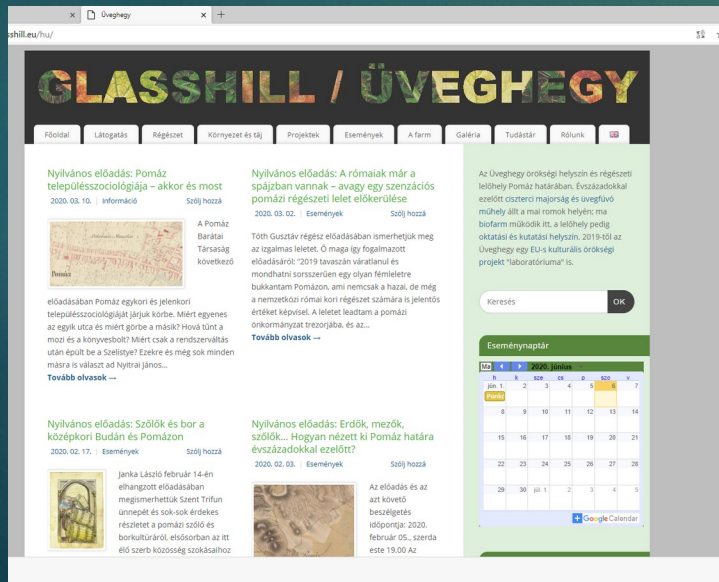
× Üveghegy × +

sshill.eu/hu/

GLASSHILL / ÜVEGHEGY

Főoldal | Látogatás | Régészet | Környezet és táj | Projektek | Események | A farm | Galéria | Tudástár | Rólunk

Nyilvános előadás: Pomáz településszociológiája – akkor és most

2020. 03. 10. | Információ | Szólj hozzá

A Pomáz Baráti Társaság következő előadásában Pomáz egykori és jelenkori településszociológiáját járjuk körbe. Miért egyenes az egyik utca és miért görbe a másik? Hová tűnt a mozi és a könyvesbolt? Miért csak a rendszerváltás után épült be a Szelistye? Ezekre és még sok minden másra is választ ad Nyitrai János…

Tovább olvasok →

Nyilvános előadás: A rómaiak már a spájzban vannak – avagy egy szenzációs pomázi régészeti lelet előkerülése

2020. 03. 02. | Események | Szólj hozzá

Tóth Gusztáv régész előadásában ismerhetjük meg az izgalmas leletet. Ő maga így fogalmazott előadásáról: "2019 tavaszán váratlanul és mondhatni sorsszerűen egy olyan fémleletre bukkantam Pomázon, ami nemcsak a hazai, de még a nemzetközi római kori régészet számára is jelentős értéket képvisel. A leletet leadtam a pomázi önkormányzat trezorjába, és az…

Tovább olvasok →

Az Üveghegy örökségi helyszín és régészeti lelőhely Pomáz határában. Évszázadokkal ezelőtt ciszterci majorság és üvegfúvó műhely állt a mai romok helyén; ma biofarm működik itt, a lelőhely pedig oktatási és kutatási helyszín. 2019-től az Üveghegy egy EU-s kulturális örökségi projekt "laboratóriuma" is.

Keresés | OK

Eseménynaptár

Ma | 2020. június

| h | k | sze | cs | p | szo | v |
|---|---|---|---|---|---|---|
| jún. 1. Pünkö | 2 | 3 | 4 | 5 | 6 | 7 |
| 8 | 9 | 10 | 11 | 12 | 13 | 14 |
| 15 | 16 | 17 | 18 | 19 | 20 | 21 |
| 22 | 23 | 24 | 25 | 26 | 27 | 28 |
| 29 | 30 | júl. 1 | 2 | 3 | 4 | 5 |

+ Google Calendar

Nyilvános előadás: Szőlők és bor a középkori Budán és Pomázon

2020. 02. 17. | Események | Szólj hozzá

Janka László február 14-én elhangzott előadásában megismerhettük Szent Trifun ünnepét és sok-sok érdekes részletet a pomázi szőlő és borkultúráról, elsősorban az itt élő szerb közösség szokásaihoz

Nyilvános előadás: Erdők, mezők, szőlők… Hogyan nézett ki Pomáz határa évszázadokkal ezelőtt?

2020. 02. 03. | Események | Szólj hozzá

Az előadás és az azt követő beszélgetés időpontja: 2020. február 05., szerda este 19.00 Az